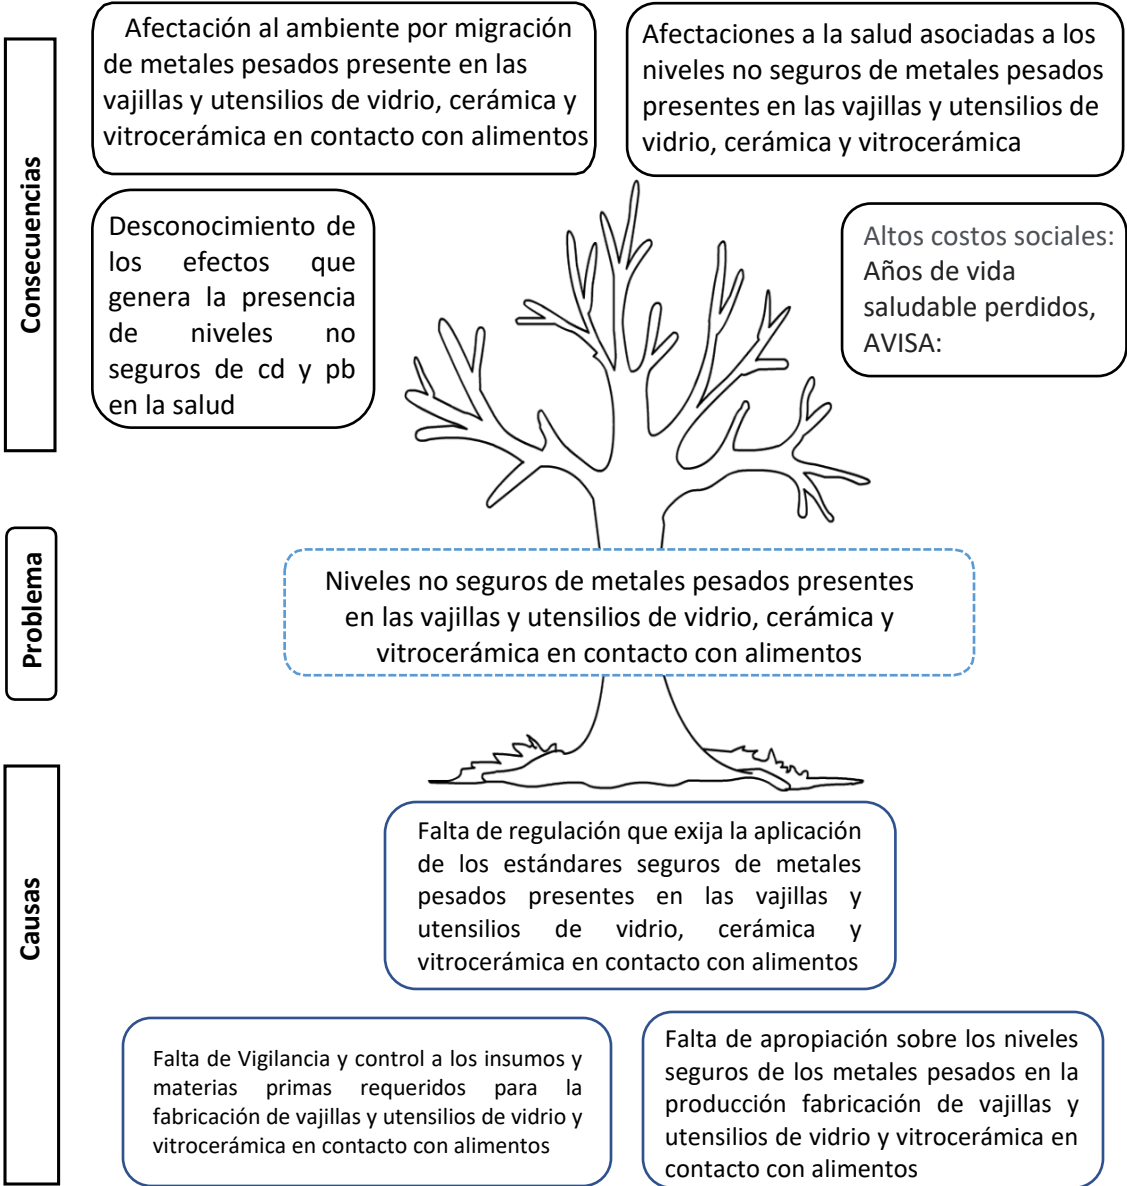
Consecuencias

Afectación al ambiente por migración de metales pesados presente en las vajillas y utensilios de vidrio, cerámica y vitrocerámica en contacto con alimentos

Afectaciones a la salud asociadas a los niveles no seguros de metales pesados presentes en las vajillas y utensilios de vidrio, cerámica y vitrocerámica

Desconocimiento de los efectos que genera la presencia de niveles no seguros de cd y pb en la salud

Altos costos sociales: Años de vida saludable perdidos, AVISA:

Problema

Niveles no seguros de metales pesados presentes en las vajillas y utensilios de vidrio, cerámica y vitrocerámica en contacto con alimentos

Causas

Falta de regulación que exija la aplicación de los estándares seguros de metales pesados presentes en las vajillas y utensilios de vidrio, cerámica y vitrocerámica en contacto con alimentos

Falta de Vigilancia y control a los insumos y materias primas requeridos para la fabricación de vajillas y utensilios de vidrio y vitrocerámica en contacto con alimentos

Falta de apropiación sobre los niveles seguros de los metales pesados en la producción fabricación de vajillas y utensilios de vidrio y vitrocerámica en contacto con alimentos